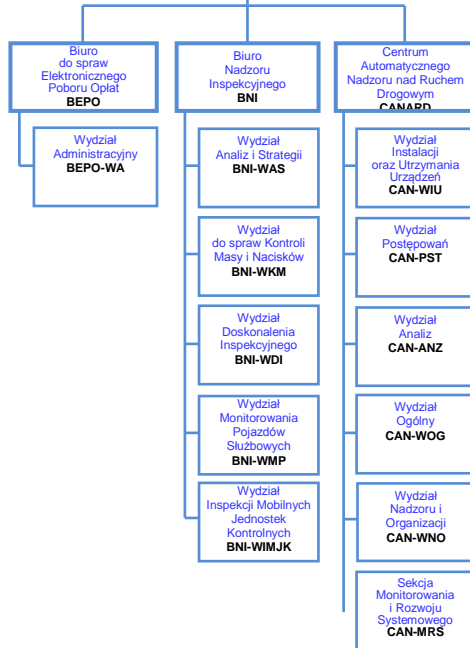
Biuro do spraw Elektronicznego Poboru Opłat
BEPO

Wydział Administracyjny
BEPO-WA

Biuro Nadzoru Inspekcyjnego
BNI

Wydział Analiz i Strategii
BNI-WAS

Wydział do spraw Kontroli Masy i Nacisków
BNI-WKM

Wydział Doskonalenia Inspekcyjnego
BNI-WDI

Wydział Monitorowania Pojazdów Służbowych
BNI-WMP

Wydział Inspekcji Mobilnych Jednostek Kontrolnych
BNI-WIMJK

Centrum Automatycznego Nadzoru nad Ruchem Drogowym
CANARD

Wydział Instalacji oraz Utrzymania Urządzeń
CAN-WIU

Wydział Postępowań
CAN-PST

Wydział Analiz
CAN-ANZ

Wydział Ogólny
CAN-WOG

Wydział Nadzoru i Organizacji
CAN-WNO

Sekcja Monitorowania i Rozwoju Systemowego
CAN-MRS